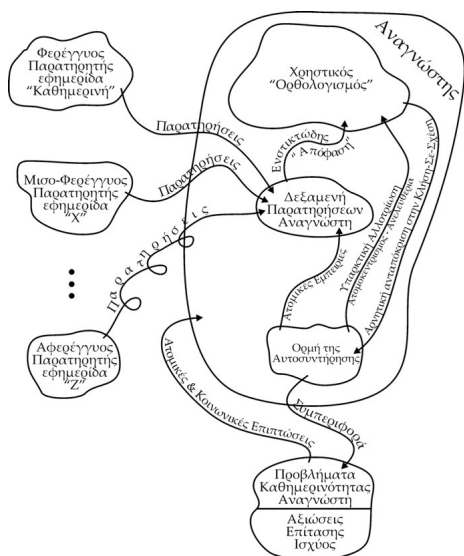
Αναγνώστης

Φερέγγυος Παρατηρητής εφημερίδα "Καθημερινή"

Χρηστικός "Ορθολογισμός"

Παρατηρήσεις

Ενστικτώδης "Απόφαση"

Μισο-Φερέγγυος Παρατηρητής εφημερίδα "Χ"

Παρατηρήσεις

Δεξαμενή Παρατηρήσεων Αναγνώστη

Παρατηρήσεις

Ατομικές Εμπειρίες

Υποκριτική Αλληλεπίδραση

Ατομικισμός - Αναλγησία

Αρνητική ανταπόκριση στην Κλήση-Σε-Σχέση

Αφερέγγυος Παρατηρητής εφημερίδα "Ζ"

Ορμή της Αυτοσυντήρησης

Ατομικές & Κοινωνικές Επιπτώσεις

Συμπεριφορά

Προβλήματα Καθημερινότητας Αναγνώστη

Αξιώσεις Επίτασης Ισχύος